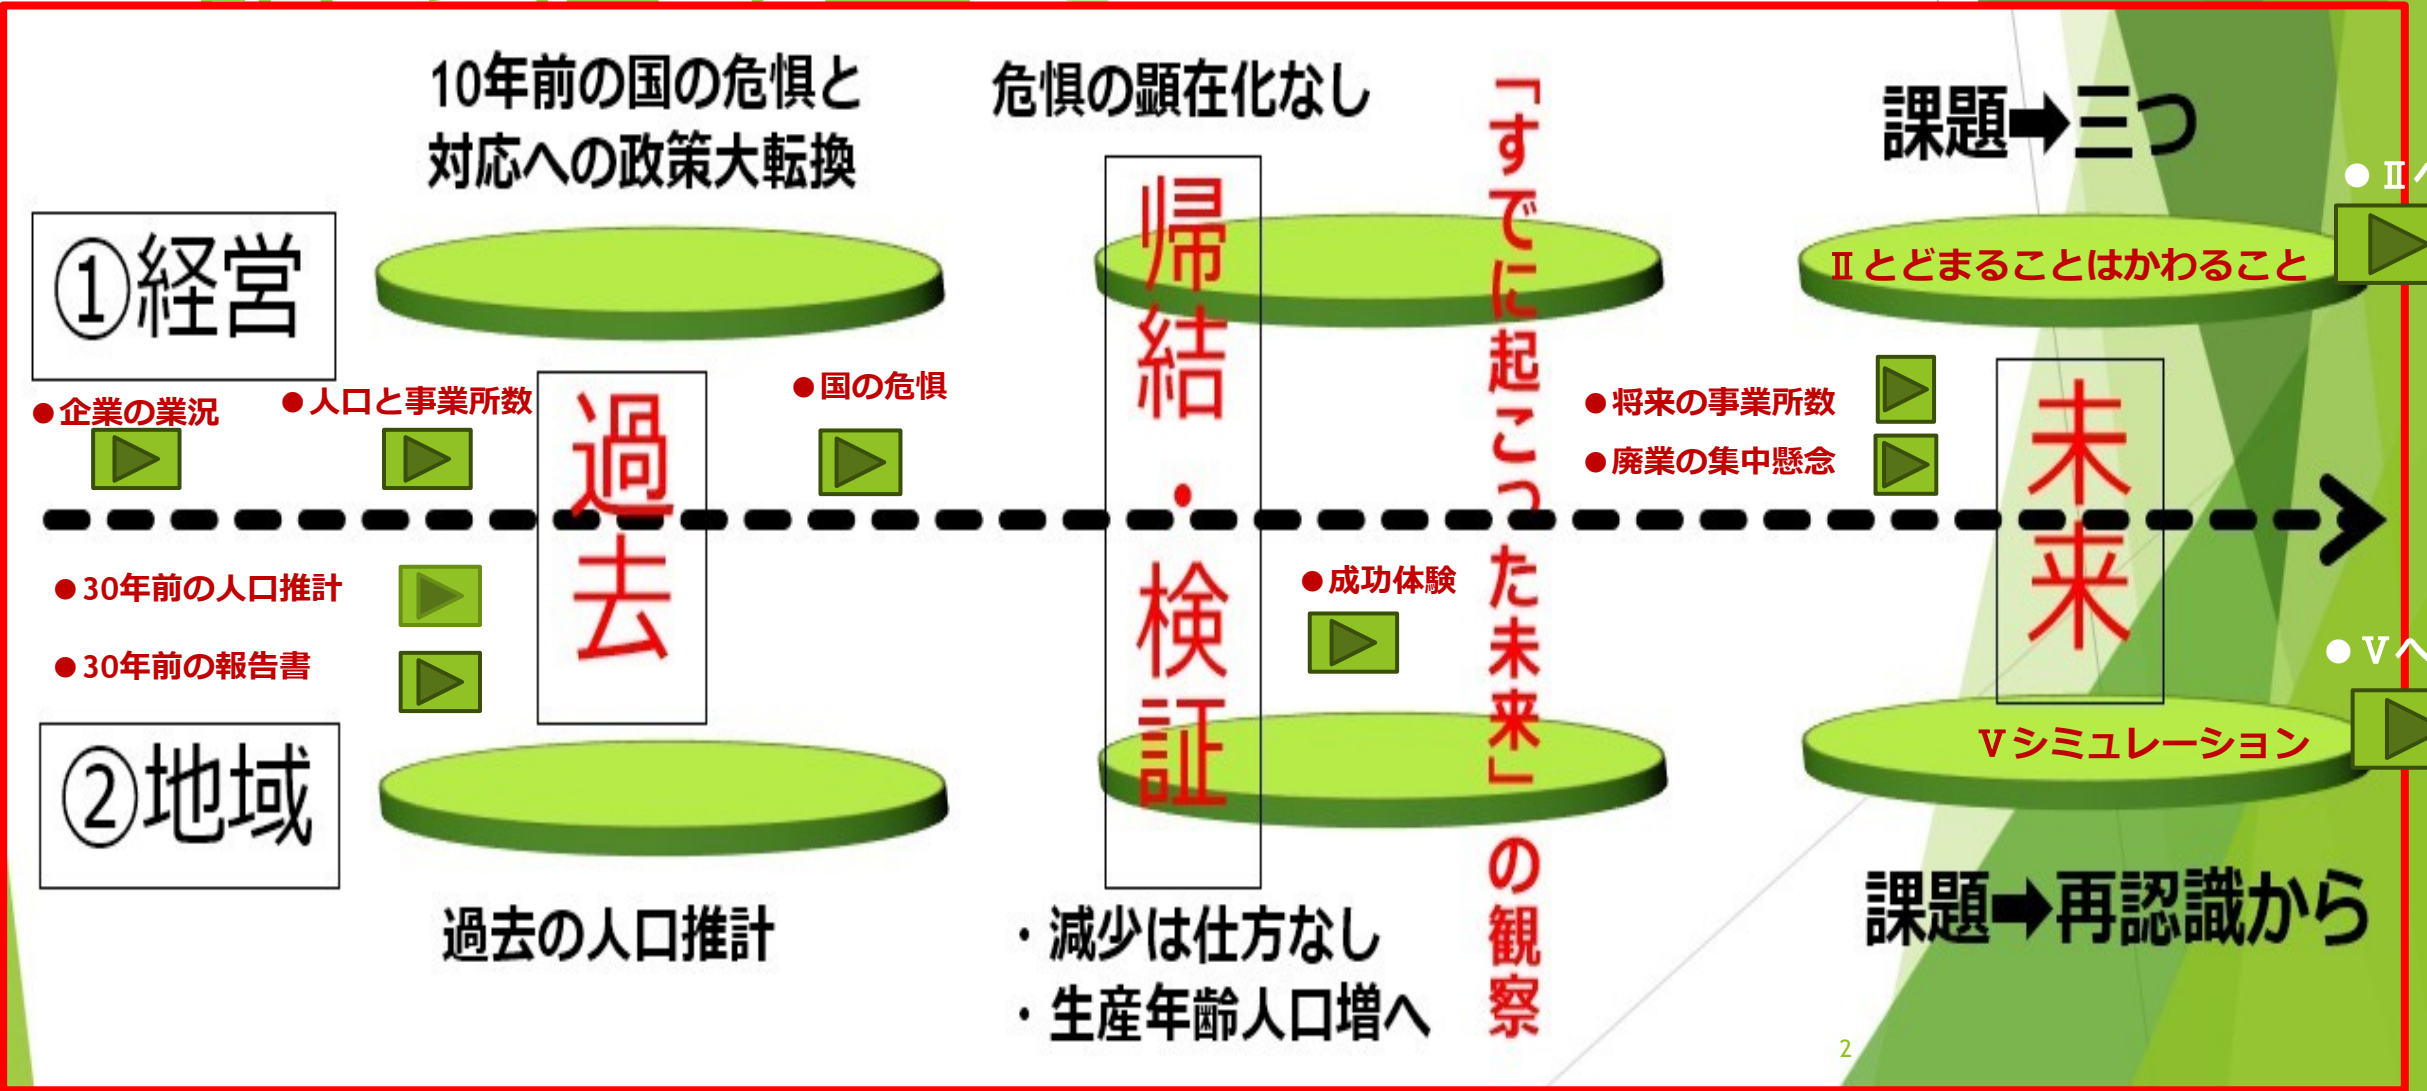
10年前の国の危惧と対応への政策大転換

危惧の顕在化なし

「すでに起こった未来」の観察

課題➡三つ

●Ⅱへ

①経営

Ⅱとどまることはかわること

●企業の業況

●人口と事業所数

過去

●国の危惧

帰結・検証

●将来の事業所数

●廃業の集中懸念

未来

●30年前の人口推計

●30年前の報告書

●成功体験

●Ⅴへ

Ⅴシミュレーション

②地域

過去の人口推計

・減少は仕方なし
・生産年齢人口増へ

課題➡再認識から

2